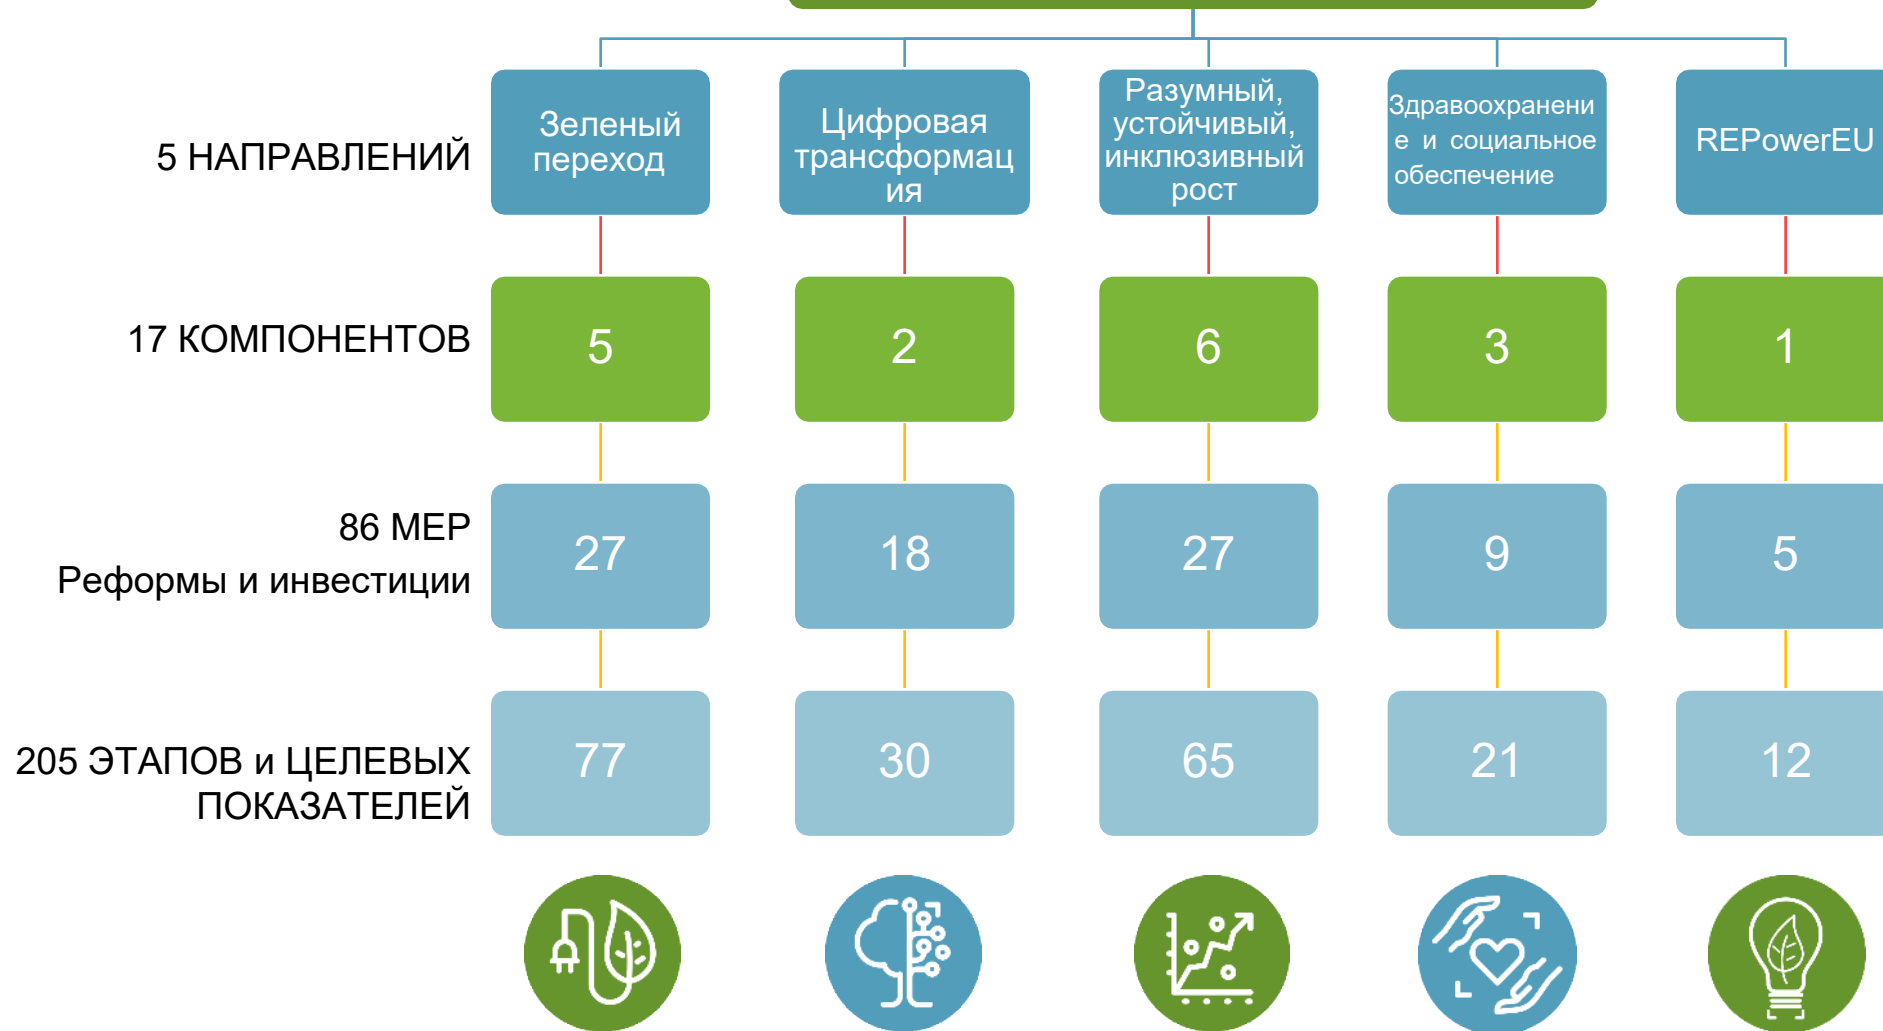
5 НАПРАВЛЕНИЙ

| Зеленый переход | Цифровая трансформация | Разумный, устойчивый, инклюзивный рост | Здравоохранение и социальное обеспечение | REPowerEU |
|---|---|---|---|---|
| 5 | 2 | 6 | 3 | 1 |
| 27 | 18 | 27 | 9 | 5 |
| 77 | 30 | 65 | 21 | 12 |

17 КОМПОНЕНТОВ

86 МЕР
Реформы и инвестиции

205 ЭТАПОВ и ЦЕЛЕВЫХ ПОКАЗАТЕЛЕЙ